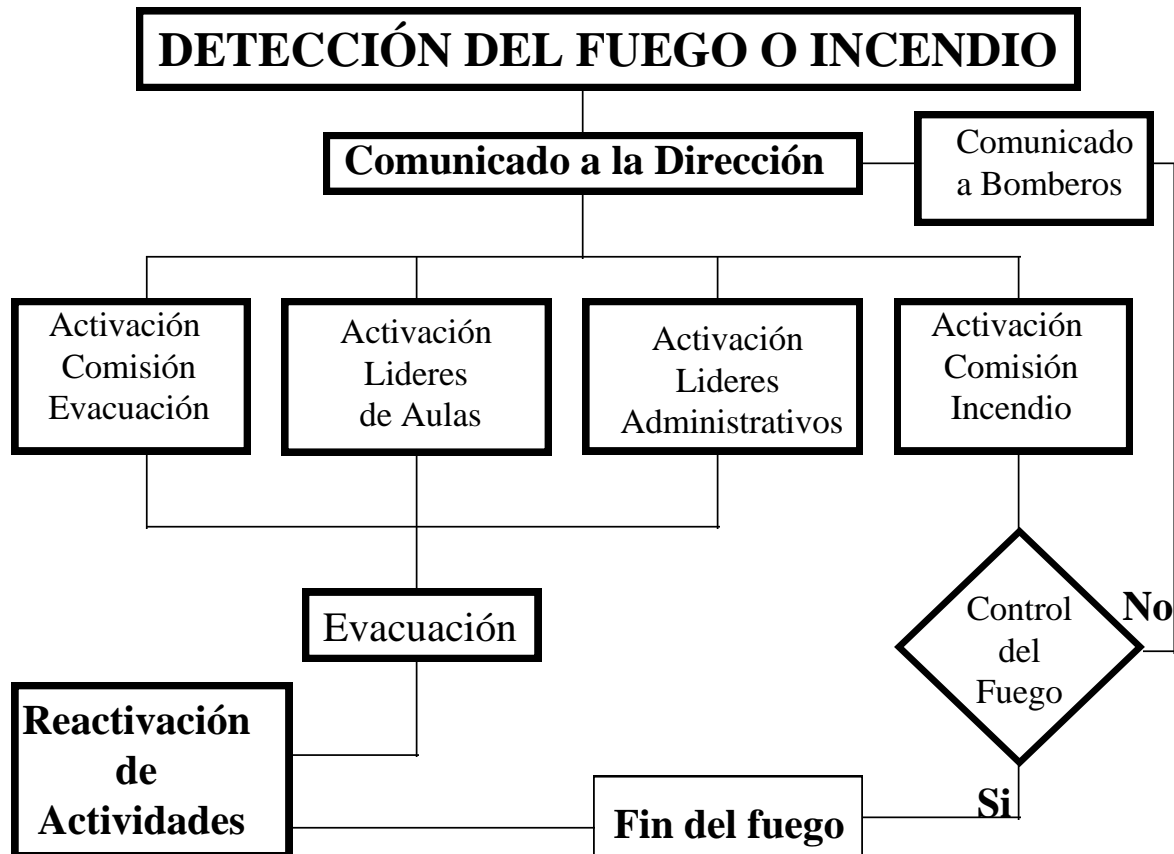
DETECCIÓN DEL FUEGO O INCENDIO

Comunicado a la Dirección

Comunicado a Bomberos

Activación Comisión Evacuación

Activación Lideres de Aulas

Activación Lideres Administrativos

Activación Comisión Incendio

Evacuación

Control del Fuego

No

Si

Reactivación de Actividades

Fin del fuego